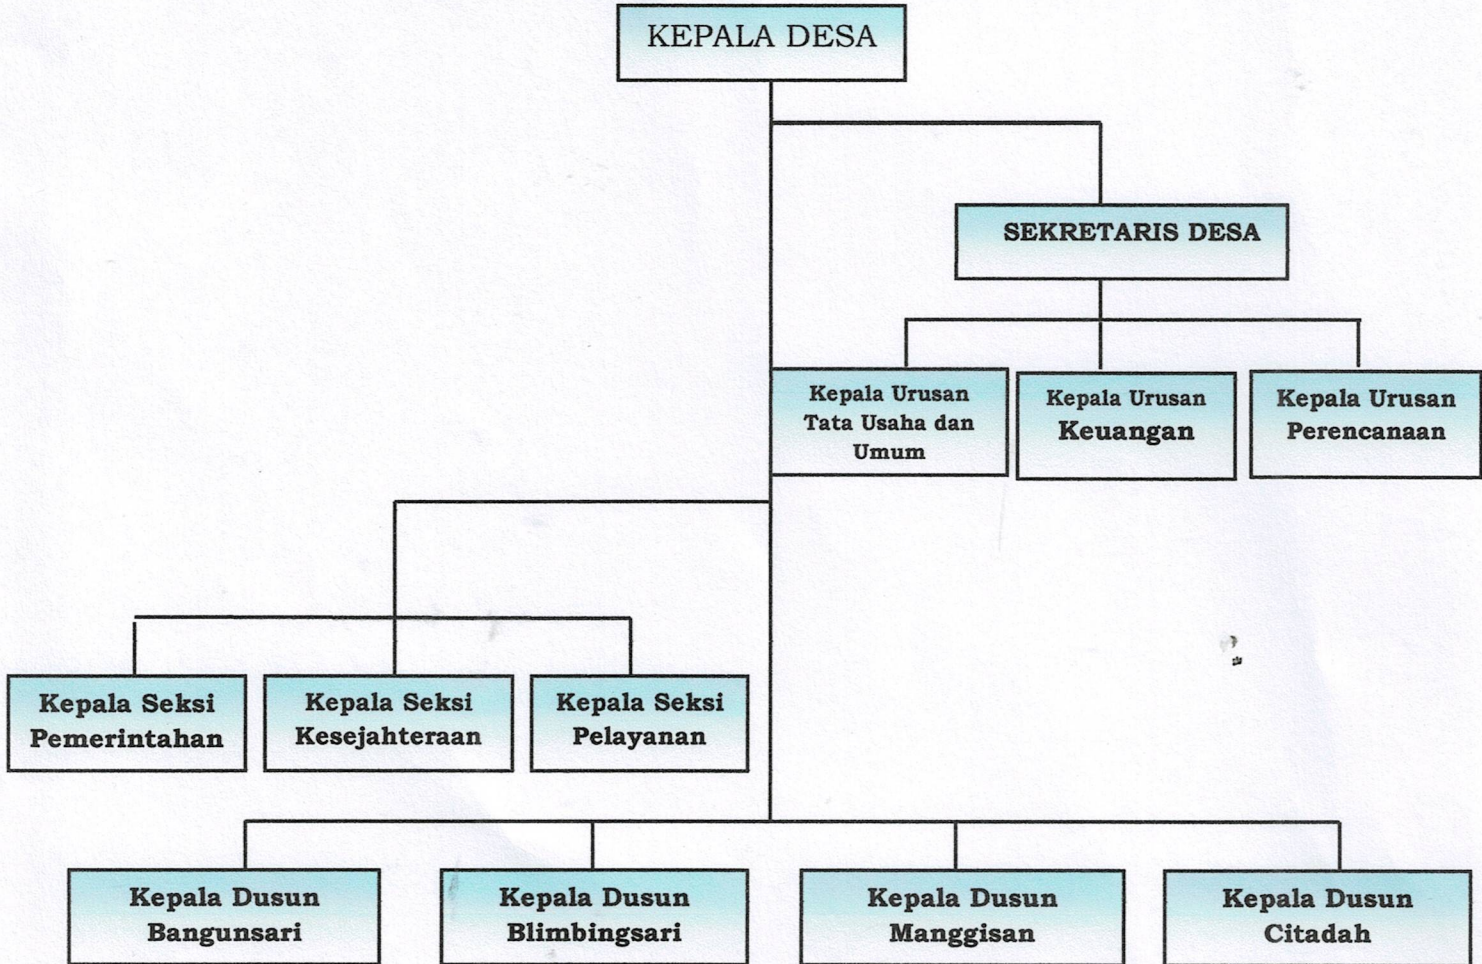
KEPALA DESA

SEKRETARIS DESA

Kepala Urusan Tata Usaha dan Umum

Kepala Urusan Keuangan

Kepala Urusan Perencanaan

Kepala Seksi Pemerintahan

Kepala Seksi Kesejahteraan

Kepala Seksi Pelayanan

Kepala Dusun Bangunsari

Kepala Dusun Blimbingsari

Kepala Dusun Manggisan

Kepala Dusun Citadah